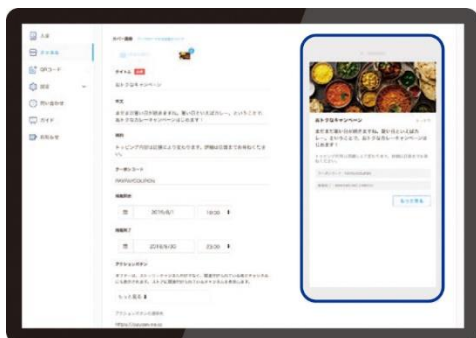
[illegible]

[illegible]

QRコード

設定

問い合わせ

ガイド

お知らせ

カバー画像

タイトル 必須

おトクなキャンペーン

本文

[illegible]

期限

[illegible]

クーポンコード

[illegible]

掲載開始

2019/6/1 18:00

掲載終了

2019/6/30 23:00

アクションボタン

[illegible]

もっと見る

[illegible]

おトクなキャンペーン

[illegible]

もっと見る